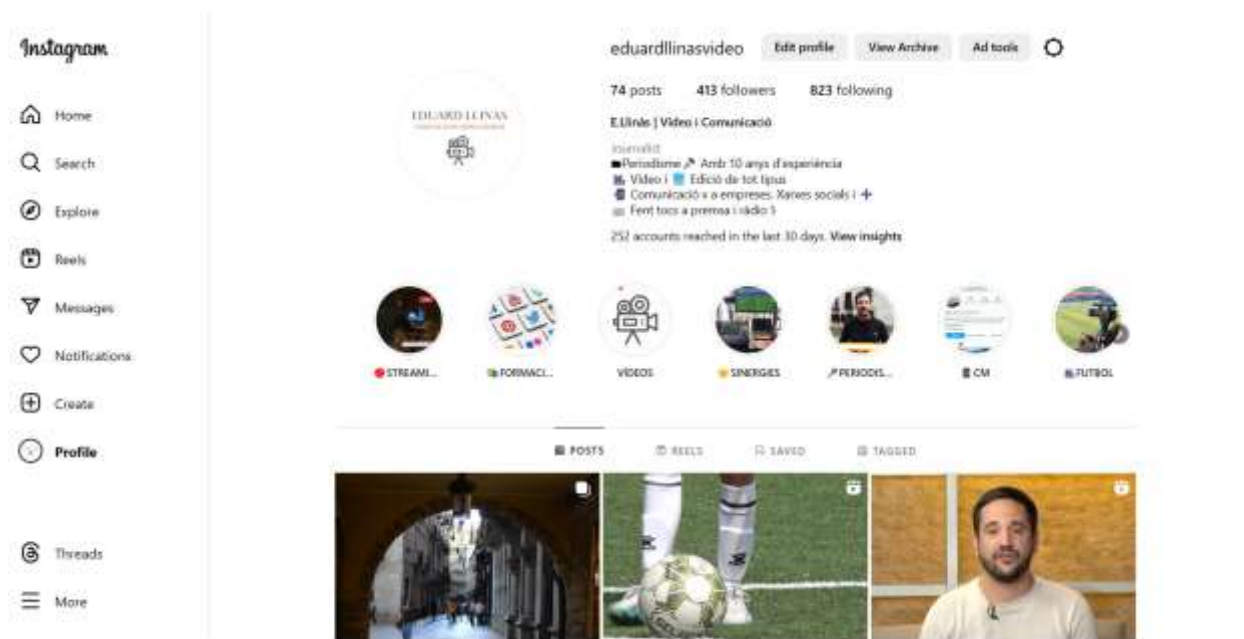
Instagram

Home
Search
Explore
Reels
Messages
Notifications
Create
Profile

Threads
More

EDUARD LLINAS

eduardllinasvideo Edit profile View Archive Ad tools

74 posts 413 followers 823 following

E.Llinàs | Vídeo i Comunicació

Journalist
Periodisme Amb 10 anys d'experiència
Vídeo i Edició de tot tipus
Comunicació x a empreses. Xarxes socials i +
Fent tocs a premsa i ràdio
252 accounts reached in the last 30 days. View insights

STREAMI... FORMACI... VÍDEOS SINERGIES PERIODIS... CM FUTBOL

POSTS REELS SAVED TAGGED